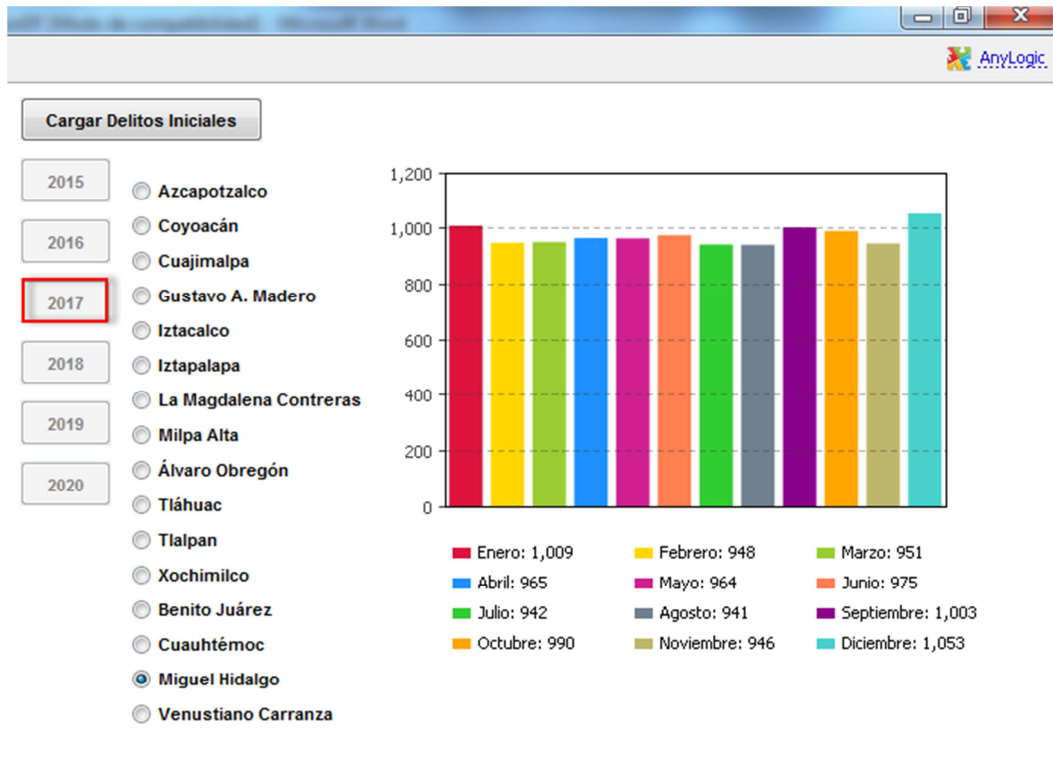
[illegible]

AnyLogic

Cargar Delitos Iniciales

2015
2016
2017
2018
2019
2020

Azcapotzalco
Coyoacán
Cuajimalpa
Gustavo A. Madero
Iztacalco
Iztapalapa
La Magdalena Contreras
Milpa Alta
Álvaro Obregón
Tláhuac
Tlalpan
Xochimilco
Benito Juárez
Cuauhtémoc
Miguel Hidalgo
Venustiano Carranza

1,200
1,000
800
600
400
200
0

Enero: 1,009
Febrero: 948
Marzo: 951
Abril: 965
Mayo: 964
Junio: 975
Julio: 942
Agosto: 941
Septiembre: 1,003
Octubre: 990
Noviembre: 946
Diciembre: 1,053